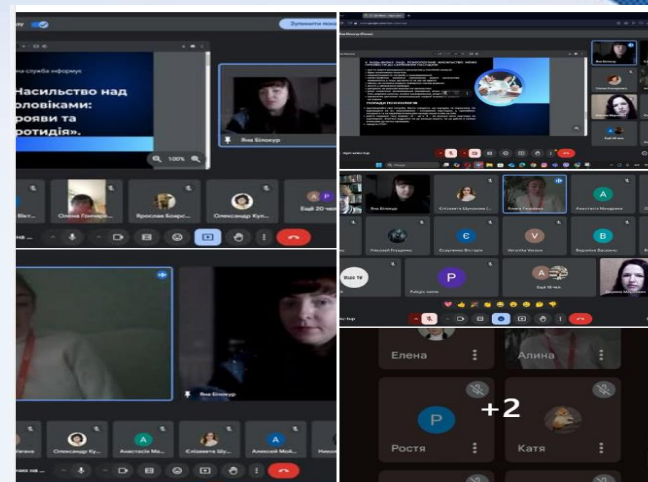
Зупинити показ

на служба інформує

Насильство над чоловіками: прояви та протидія».

100%

Яна Білокур

Олена Гончар

Ярослав Боярс

Олександр Куп

Ещё 20 чел

Яна Білокур

Яна Білокур

Єлизавета Щукова

Анастасія Мещеря

Миколай Гладкий

Єдиною Вістрія

Веронiка Вишина

Ростислав

Ещё 18 чел.

Олександр Ку

Анастасія Ма

Єлизавета Шу

Алексей Мой

Елена

Алина

+2

Ростя

Катя